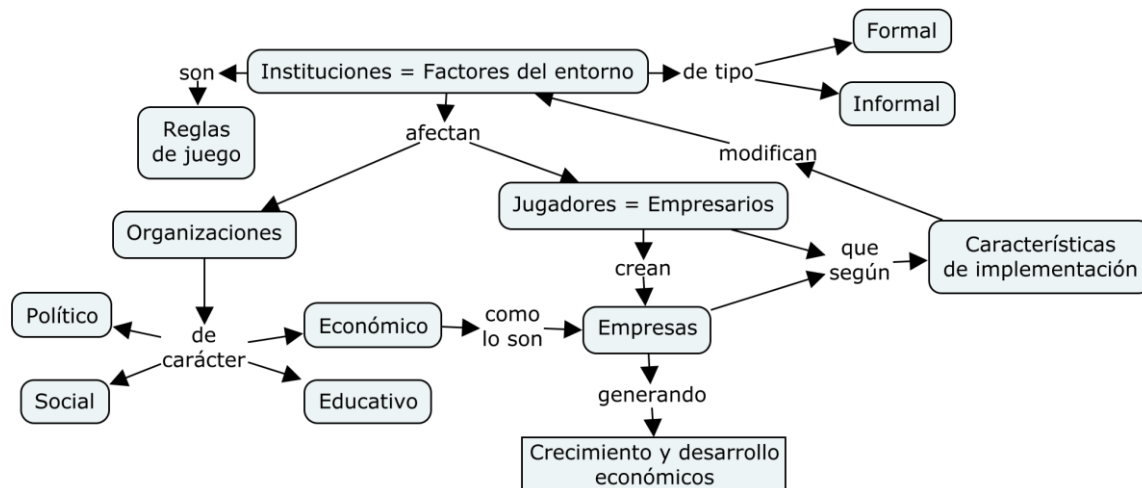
Instituciones = Factores del entorno

son

Reglas de juego

de tipo

Formal

Informal

afectan

Organizaciones

Jugadores = Empresarios

modifican

Características de implementación

que según

crean

de carácter

Político

Social

Económico

Educativo

como lo son

Empresas

generando

Crecimiento y desarrollo económicos